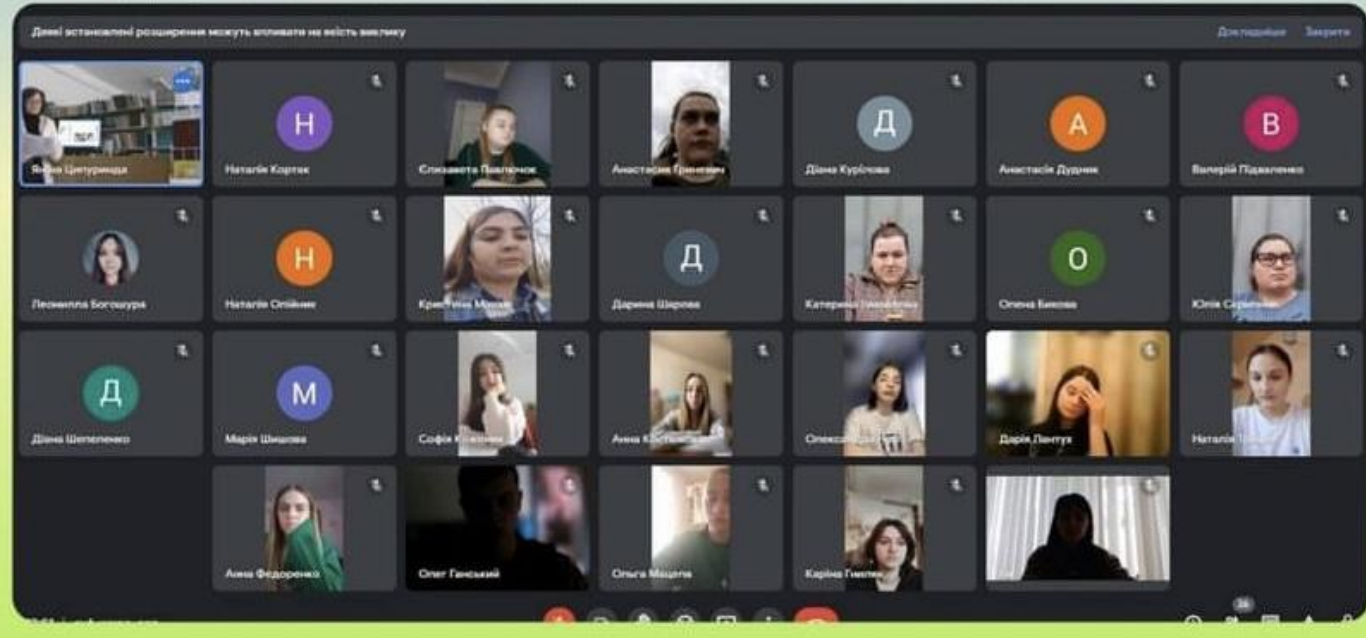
Деякі встановлені розширення можуть впливати на якість виклику
Докладніше
Закрити

Яна Цитуриндз
Н
Наталія Кортак
Єлизавета Павлючок
Анастасія Гринкевич
Д
Діана Курілова
А
Анастасія Дудник
В
Валерія Підваленко

Людмила Богошура
Н
Наталія Олійник
Крис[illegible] М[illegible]
Д
Дарина Шарова
Катерина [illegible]
О
Олена Бикова
Юлія Ск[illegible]

Д
Діана Шепеленко
М
Марія Шишова
Софія К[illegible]
Анна К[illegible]
Олекса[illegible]
Дарія Лантух
Наталія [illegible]

Анна Федоренко
Олег Ганський
Ольга Мацепа
Каріна Гмиля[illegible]

26